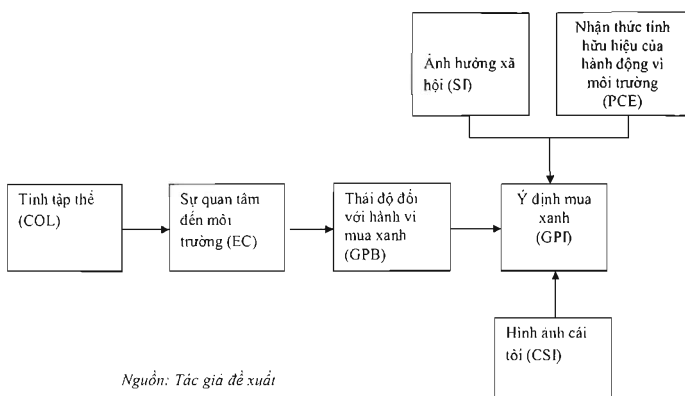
Ảnh hưởng xã hội (SI)

Nhận thức tính hữu hiệu của hành động vì môi trường (PCE)

Tính tập thể (COL)

Sự quan tâm đến môi trường (EC)

Thái độ đối với hành vi mua xanh (GPB)

Ý định mua xanh (GPI)

Hình ảnh cái tôi (CSI)

Nguồn: Tác giả đề xuất